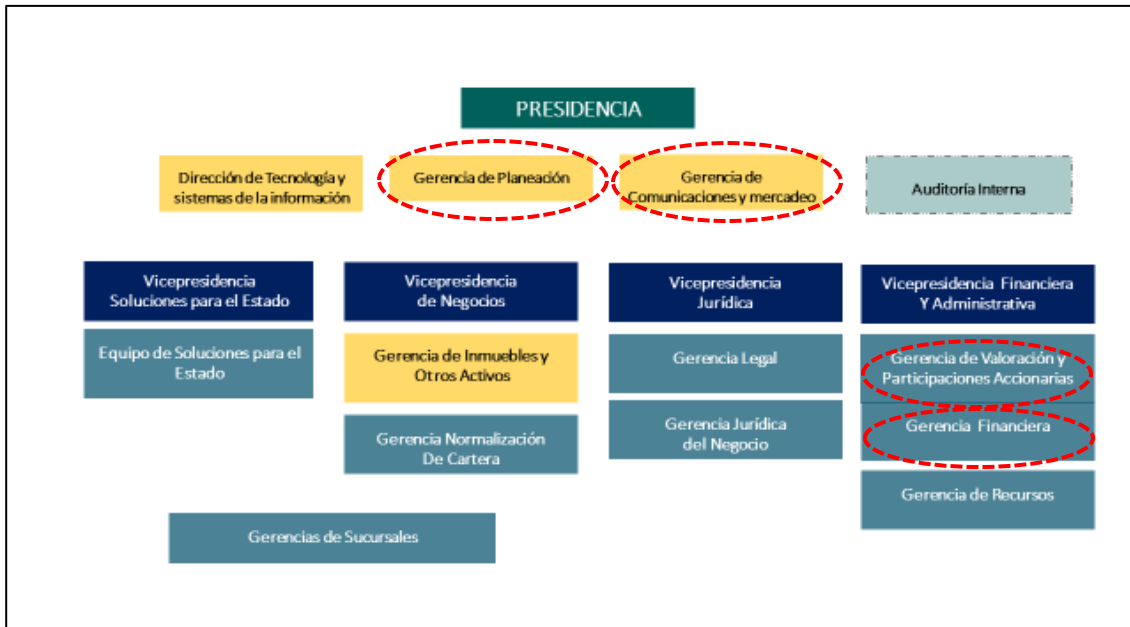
PRESIDENCIA

Dirección de Tecnología y sistemas de la información

Gerencia de Planeación

Gerencia de Comunicaciones y mercadeo

Auditoría Interna

Vicepresidencia Soluciones para el Estado

Equipo de Soluciones para el Estado

Vicepresidencia de Negocios

Gerencia de Inmuebles y Otros Activos

Gerencia Normalización De Cartera

Vicepresidencia Jurídica

Gerencia Legal

Gerencia Jurídica del Negocio

Vicepresidencia Financiera Y Administrativa

Gerencia de Valoración y Participaciones Accionarias

Gerencia Financiera

Gerencia de Recursos

Gerencias de Sucursales